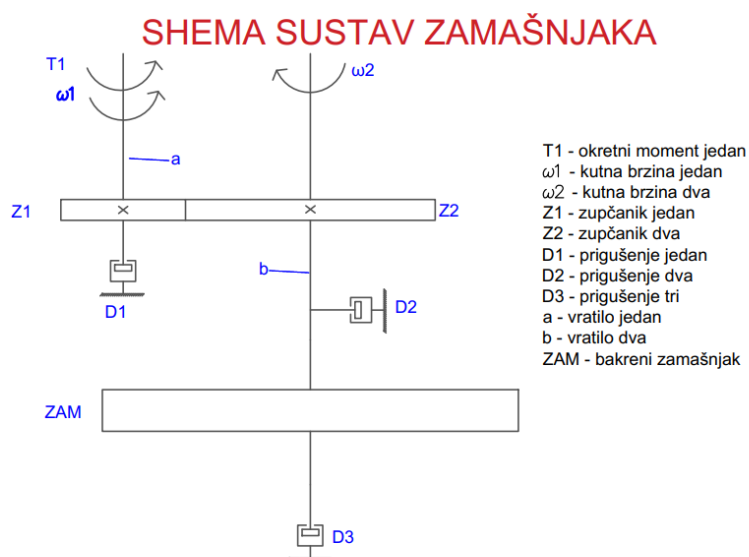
SHEMA SUSTAV ZAMAŠNJAKA

T1
$\omega 1$
$\omega 2$
a
Z1
Z2
b
D1
D2
ZAM
D3

T1 - okretni moment jedan
$\omega 1$ - kutna brzina jedan
$\omega 2$ - kutna brzina dva
Z1 - zupčanik jedan
Z2 - zupčanik dva
D1 - prigušenje jedan
D2 - prigušenje dva
D3 - prigušenje tri
a - vratilo jedan
b - vratilo dva
ZAM - bakreni zamašnjak